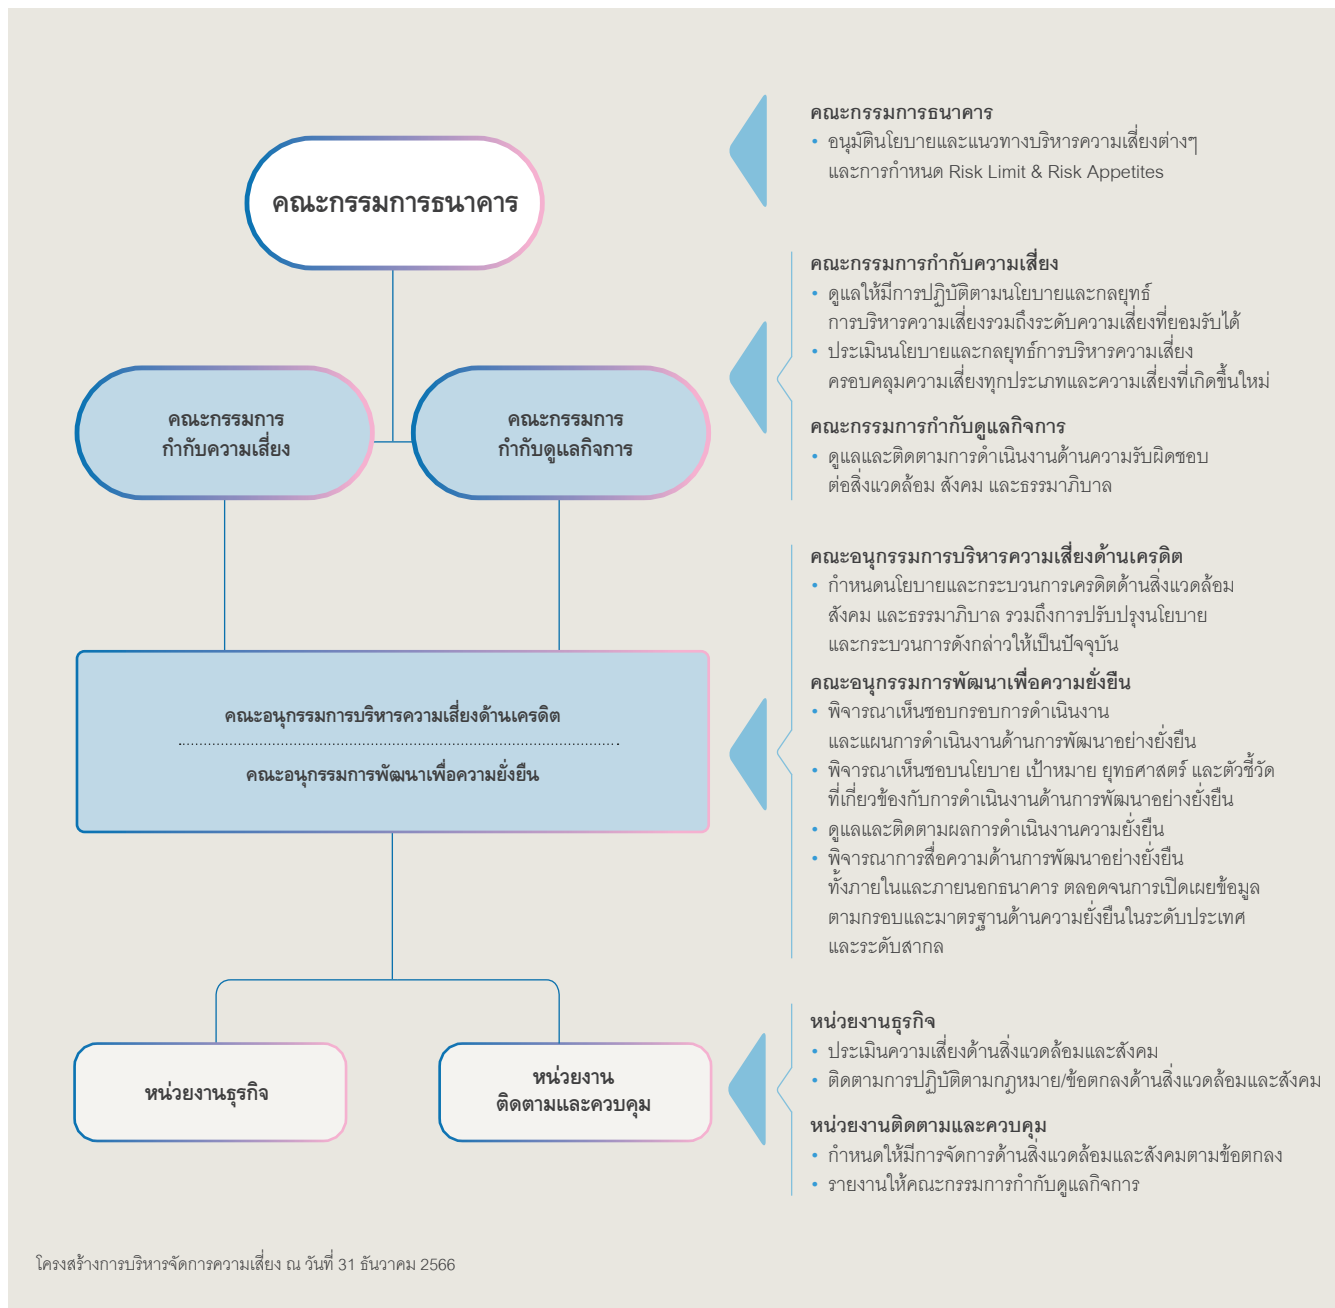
คณะกรรมการธนาคาร

คณะกรรมการ กำกับความเสี่ยง

คณะกรรมการ กำกับดูแลกิจการ

คณะอนุกรรมการบริหารความเสี่ยงด้านเครดิต

คณะอนุกรรมการพัฒนาเพื่อความยั่งยืน

หน่วยงานธุรกิจ

หน่วยงาน ติดตามและควบคุม

คณะกรรมการธนาคาร
• อนุมัตินโยบายและแนวทางบริหารความเสี่ยงต่างๆ และการกำหนด Risk Limit & Risk Appetites

คณะกรรมการกำกับความเสี่ยง
• ดูแลให้มีการปฏิบัติตามนโยบายและกลยุทธ์การบริหารความเสี่ยงรวมถึงระดับความเสี่ยงที่ยอมรับได้
• ประเมินนโยบายและกลยุทธ์การบริหารความเสี่ยงครอบคลุมความเสี่ยงทุกประเภทและความเสี่ยงที่เกิดขึ้นใหม่

คณะกรรมการกำกับดูแลกิจการ
• ดูแลและติดตามการดำเนินงานด้านความรับผิดชอบต่อสิ่งแวดล้อม สังคม และธรรมาภิบาล

คณะอนุกรรมการบริหารความเสี่ยงด้านเครดิต
• กำหนดนโยบายและกระบวนการเครดิตด้านสิ่งแวดล้อม สังคม และธรรมาภิบาล รวมถึงการปรับปรุงนโยบายและกระบวนการดังกล่าวให้เป็นปัจจุบัน

คณะอนุกรรมการพัฒนาเพื่อความยั่งยืน
• พิจารณาเห็นชอบกรอบการดำเนินงานและแผนการดำเนินงานด้านการพัฒนาอย่างยั่งยืน
• พิจารณาเห็นชอบนโยบาย เป้าหมาย ยุทธศาสตร์ และตัวชี้วัดที่เกี่ยวข้องกับการดำเนินงานด้านการพัฒนาอย่างยั่งยืน
• ดูแลและติดตามผลการดำเนินงานความยั่งยืน
• พิจารณาการสื่อความด้านการพัฒนาอย่างยั่งยืนทั้งภายในและภายนอกธนาคาร ตลอดจนการเปิดเผยข้อมูลตามกรอบและมาตรฐานด้านความยั่งยืนในระดับประเทศและระดับสากล

หน่วยงานธุรกิจ
• ประเมินความเสี่ยงด้านสิ่งแวดล้อมและสังคม
• ติดตามการปฏิบัติตามกฎหมาย/ข้อตกลงด้านสิ่งแวดล้อมและสังคม

หน่วยงานติดตามและควบคุม
• กำหนดให้มีการจัดการด้านสิ่งแวดล้อมและสังคมตามข้อตกลง
• รายงานให้คณะกรรมการกำกับดูแลกิจการ

โครงสร้างการบริหารจัดการความเสี่ยง ณ วันที่ 31 ธันวาคม 2566